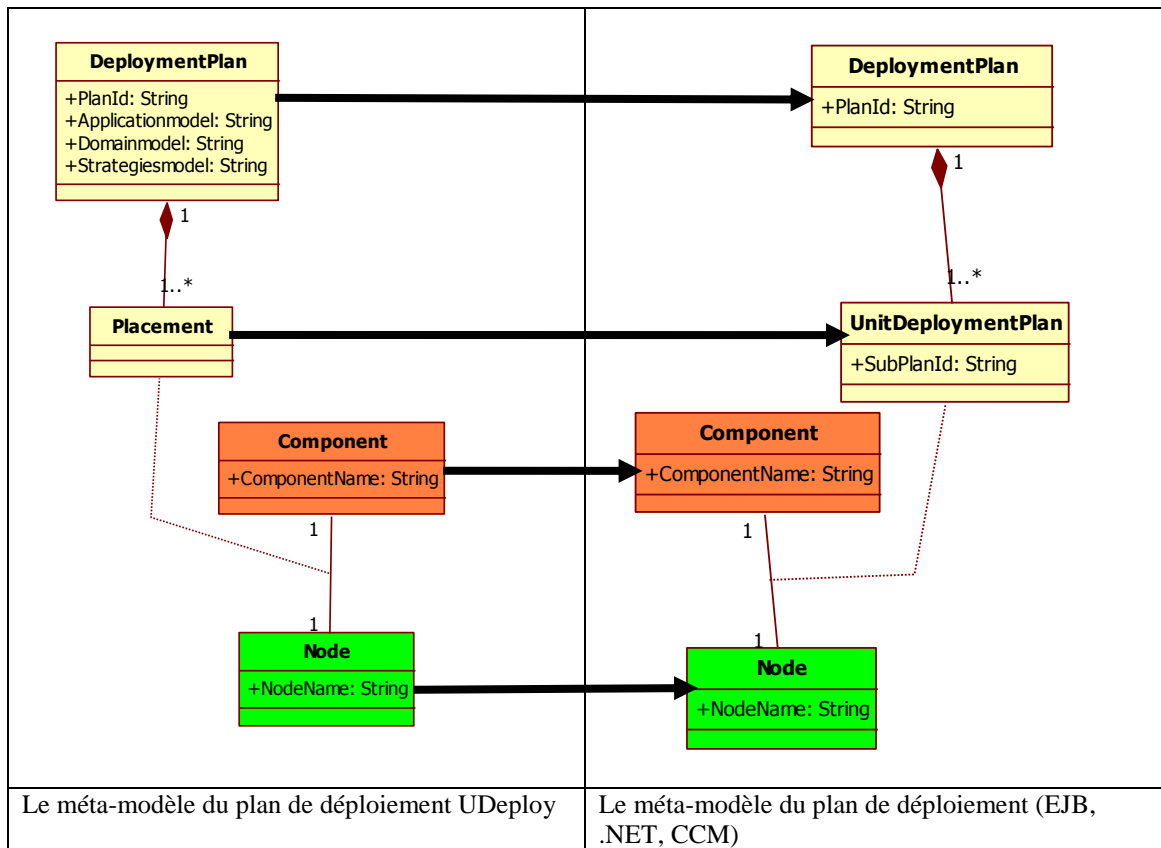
DeploymentPlan
+PlanId: String
+Applicationmodel: String
+Domainmodel: String
+Strategiesmodel: String

1
1..*

Placement

Component
+ComponentName: String

1
1

Node
+NodeName: String

DeploymentPlan
+PlanId: String

1
1..*

UnitDeploymentPlan
+SubPlanId: String

Component
+ComponentName: String

1
1

Node
+NodeName: String

| Le méta-modèle du plan de déploiement UDeploy | Le méta-modèle du plan de déploiement (EJB, .NET, CCM) |
|---|---|